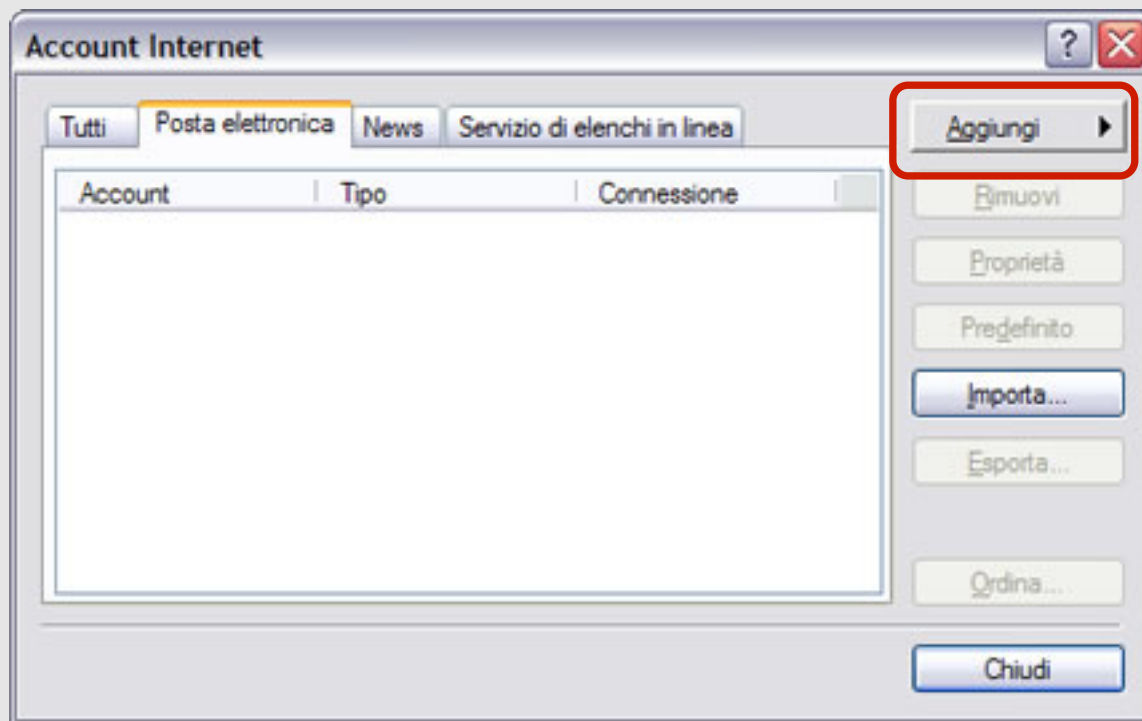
Account Internet

?

Tutti | Posta elettronica | News | Servizio di elenchi in linea

| Account | Tipo | Connessione |
|---|---|---|

Aggiungi

Rimuovi

Proprietà

Predefinito

Importa...

Esporta...

Ordina...

Chiudi